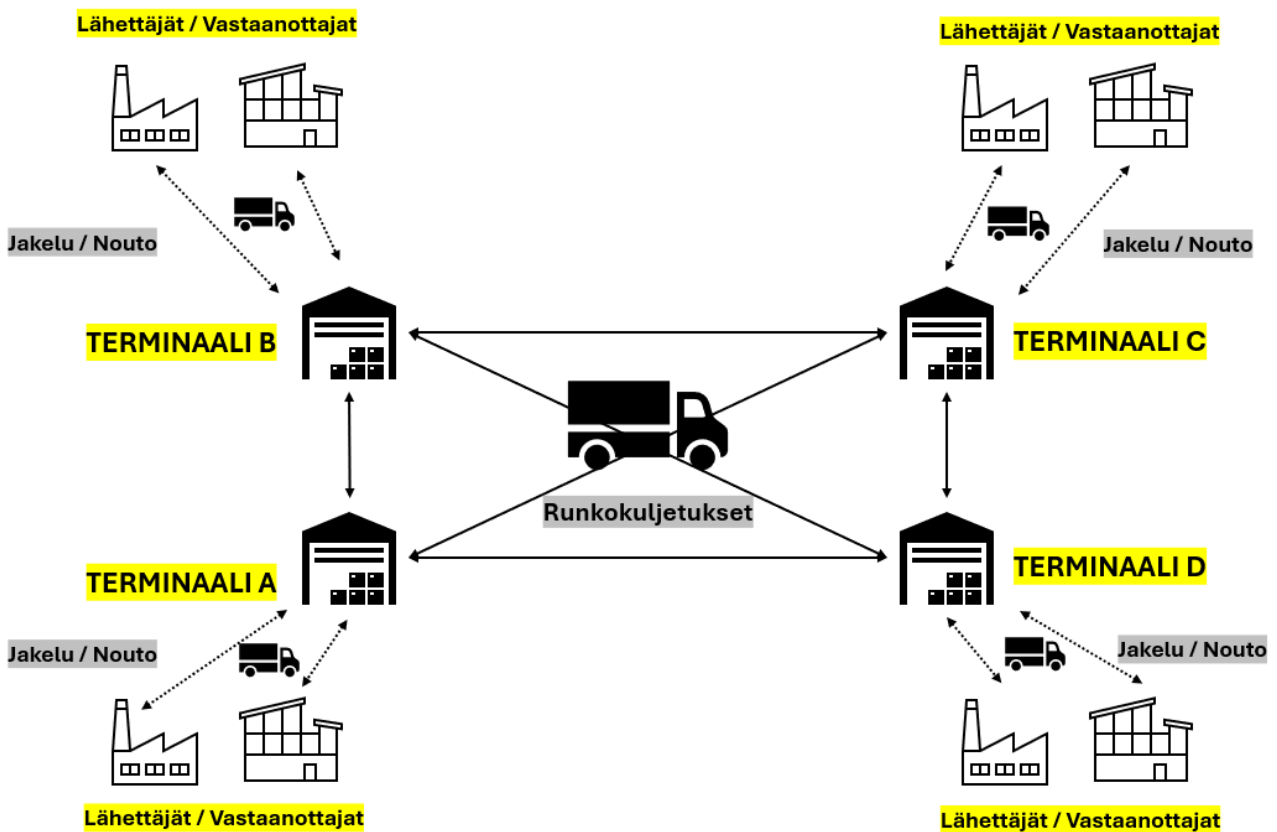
Lähettäjät / Vastaanottajat

Lähettäjät / Vastaanottajat

Jakelu / Nouto

Jakelu / Nouto

TERMINAALI B

TERMINAALI C

Runkokuljetukset

TERMINAALI A

TERMINAALI D

Jakelu / Nouto

Jakelu / Nouto

Lähettäjät / Vastaanottajat

Lähettäjät / Vastaanottajat